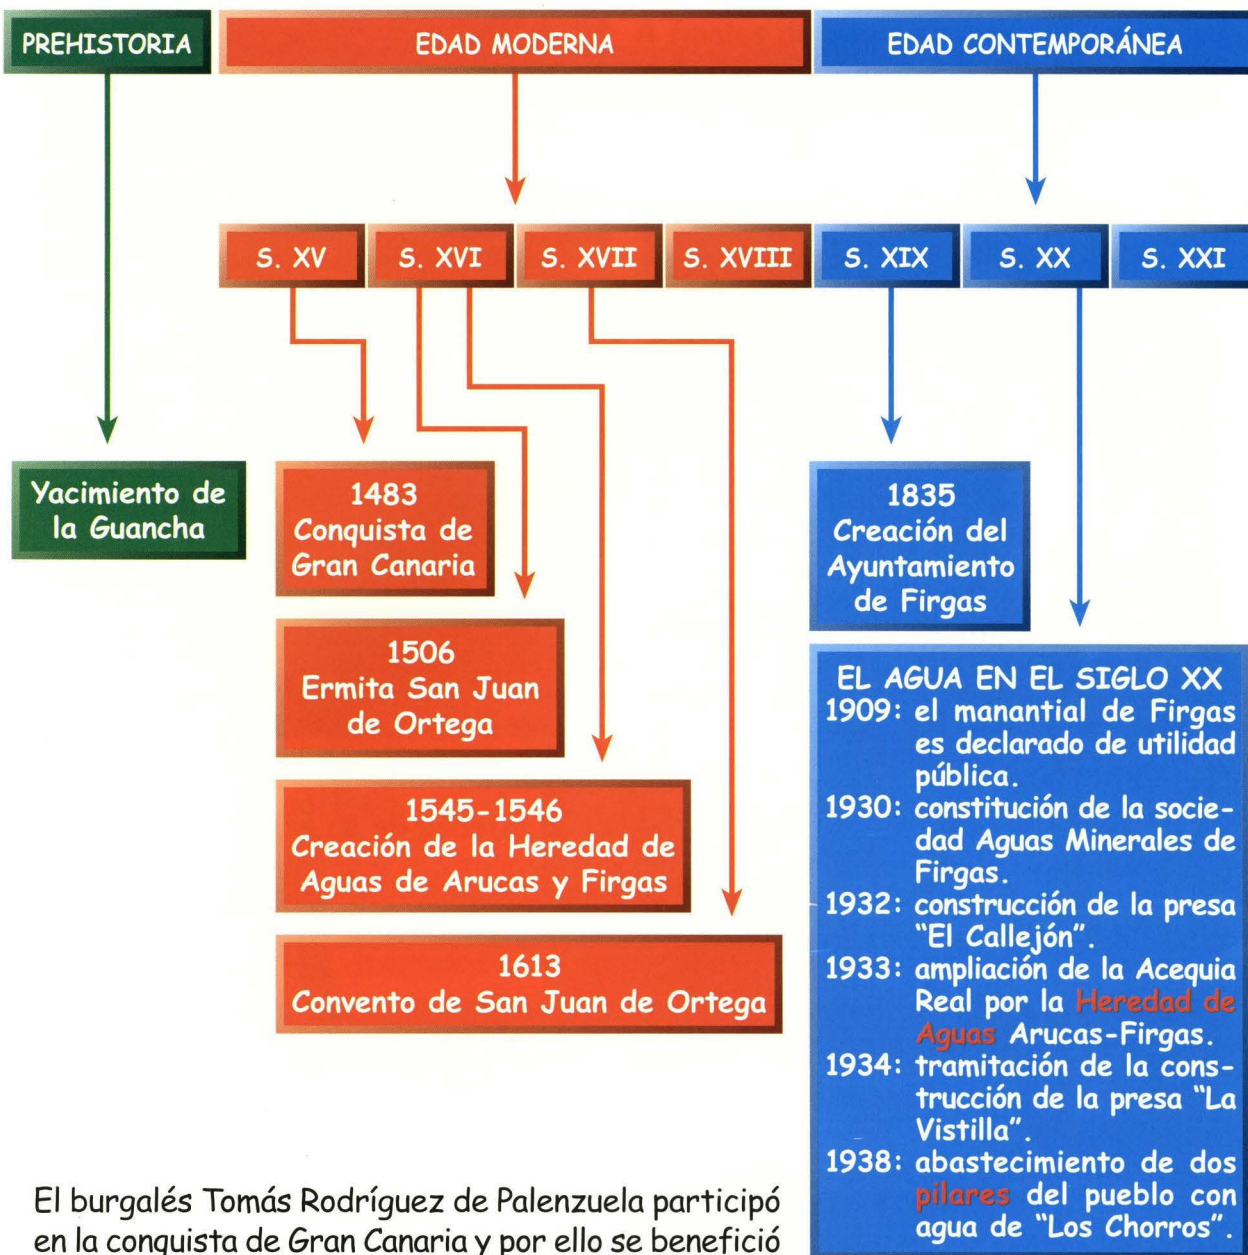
PREHISTORIA

EDAD MODERNA

EDAD CONTEMPORÁNEA

S. XV

S. XVI

S. XVII

S. XVIII

S. XIX

S. XX

S. XXI

Yacimiento de la Guancha

1483
Conquista de Gran Canaria

1506
Ermita San Juan de Ortega

1545-1546
Creación de la Heredad de Aguas de Arucas y Firgas

1613
Convento de San Juan de Ortega

1835
Creación del Ayuntamiento de Firgas

EL AGUA EN EL SIGLO XX
1909: el manantial de Firgas es declarado de utilidad pública.
1930: constitución de la sociedad Aguas Minerales de Firgas.
1932: construcción de la presa "El Callejón".
1933: ampliación de la Acequia Real por la Heredad de Aguas Arucas-Firgas.
1934: tramitación de la construcción de la presa "La Vistilla".
1938: abastecimiento de dos pilares del pueblo con agua de "Los Chorros".

El burgalés Tomás Rodríguez de Palenzuela participó en la conquista de Gran Canaria y por ello se benefició